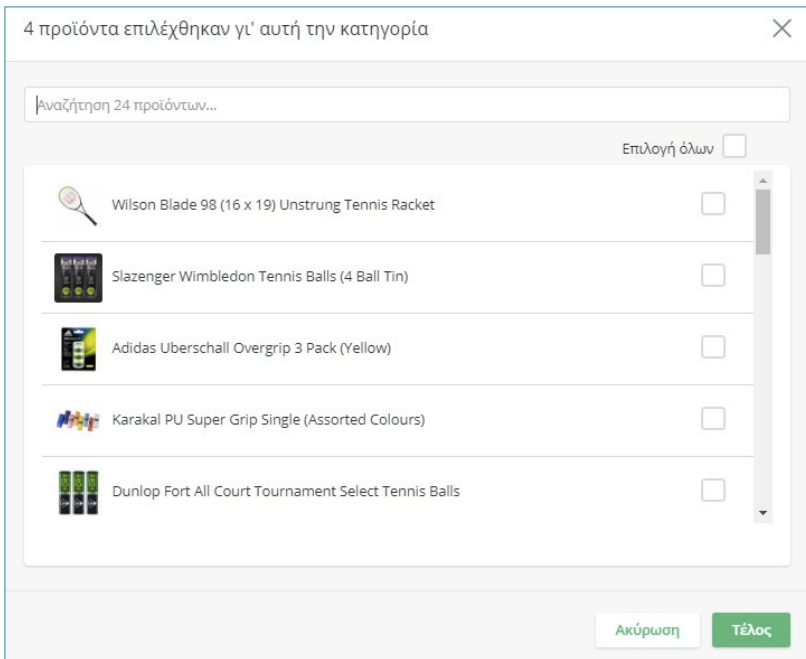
4 προϊόντα επιλέχθηκαν γι' αυτή την κατηγορία

Αναζήτηση 24 προϊόντων...

Επιλογή όλων

Wilson Blade 98 (16 x 19) Unstrung Tennis Racket

Slazenger Wimbledon Tennis Balls (4 Ball Tin)

Adidas Uberschall Overgrip 3 Pack (Yellow)

Karakal PU Super Grip Single (Assorted Colours)

Dunlop Fort All Court Tournament Select Tennis Balls

Ακύρωση

Τέλος